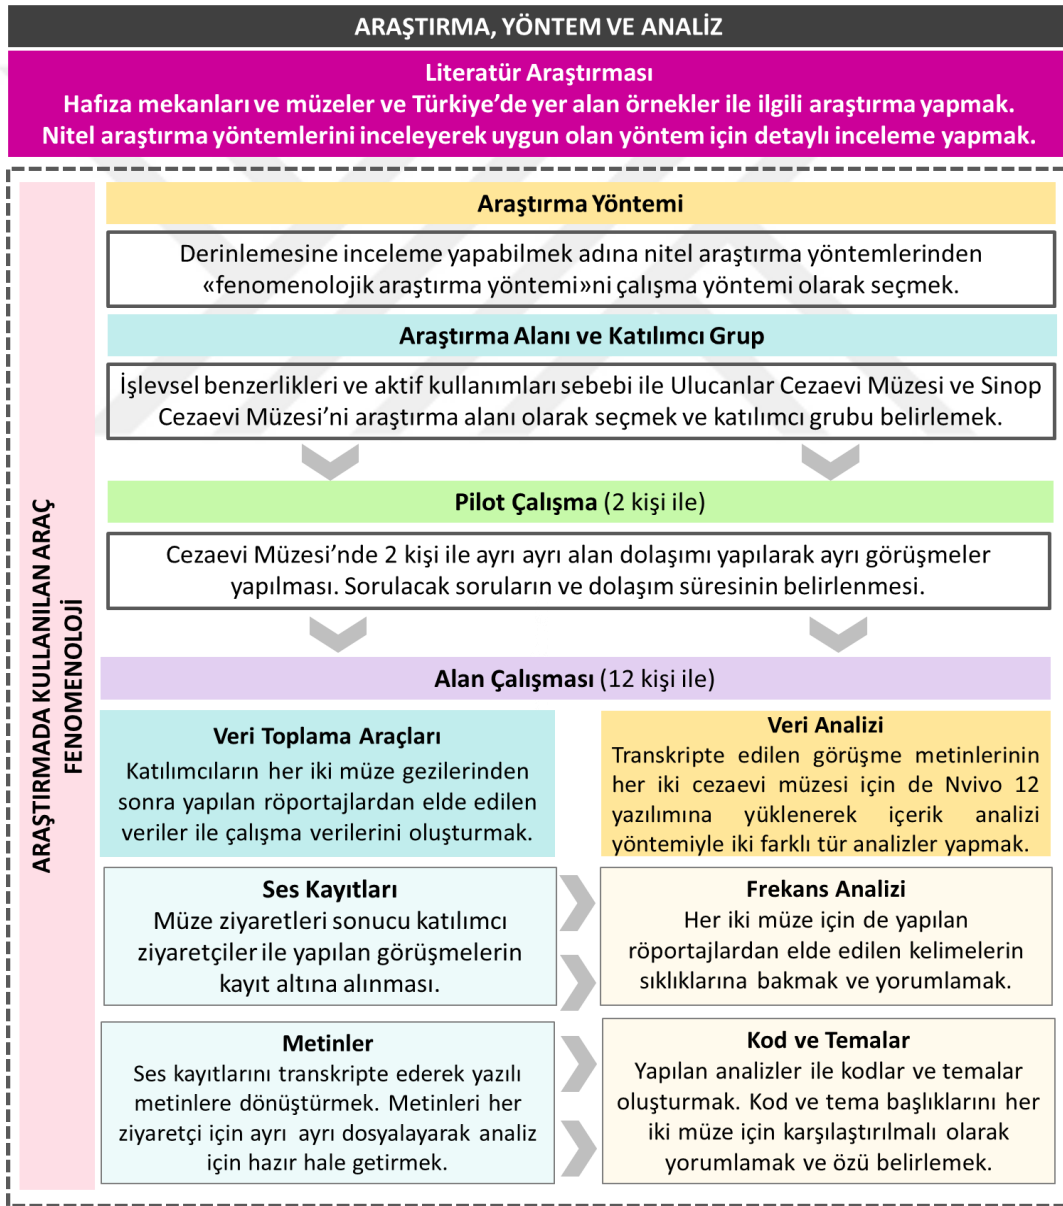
ARAŞTIRMA, YÖNTEM VE ANALİZ

Literatür Araştırması
Hafıza mekanları ve müzeler ve Türkiye'de yer alan örnekler ile ilgili araştırma yapmak.
Nitel araştırma yöntemlerini inceleyerek uygun olan yöntem için detaylı inceleme yapmak.

ARAŞTIRMADA KULLANILAN ARAÇ
FENOMENOLOJİ

Araştırma Yöntemi

Derinlemesine inceleme yapabilmek adına nitel araştırma yöntemlerinden «fenomenolojik araştırma yöntemi»ni çalışma yöntemi olarak seçmek.

Araştırma Alanı ve Katılımcı Grup

İşlevsel benzerlikleri ve aktif kullanımları sebebi ile Ulucanlar Cezaevi Müzesi ve Sinop Cezaevi Müzesi'ni araştırma alanı olarak seçmek ve katılımcı grubu belirlemek.

Pilot Çalışma (2 kişi ile)

Cezaevi Müzesi'nde 2 kişi ile ayrı ayrı alan dolaşımı yapılarak ayrı görüşmeler yapılması. Sorulacak soruların ve dolaşım süresinin belirlenmesi.

Alan Çalışması (12 kişi ile)

Veri Toplama Araçları
Katılımcıların her iki müze gezilerinden sonra yapılan röportajlardan elde edilen veriler ile çalışma verilerini oluşturmak.

Veri Analizi
Transkripte edilen görüşme metinlerinin her iki cezaevi müzesi için de Nvivo 12 yazılımına yüklenerek içerik analizi yöntemiyle iki farklı tür analizler yapmak.

Ses Kayıtları
Müze ziyaretleri sonucu katılımcı ziyaretçiler ile yapılan görüşmelerin kayıt altına alınması.

Frekans Analizi
Her iki müze için de yapılan röportajlardan elde edilen kelimelerin sıklıklarına bakmak ve yorumlamak.

Metinler
Ses kayıtlarını transkripte ederek yazılı metinlere dönüştürmek. Metinleri her ziyaretçi için ayrı ayrı dosyalayarak analiz için hazır hale getirmek.

Kod ve Temalar
Yapılan analizler ile kodlar ve temalar oluşturmak. Kod ve tema başlıklarını her iki müze için karşılaştırılmalı olarak yorumlamak ve özü belirlemek.